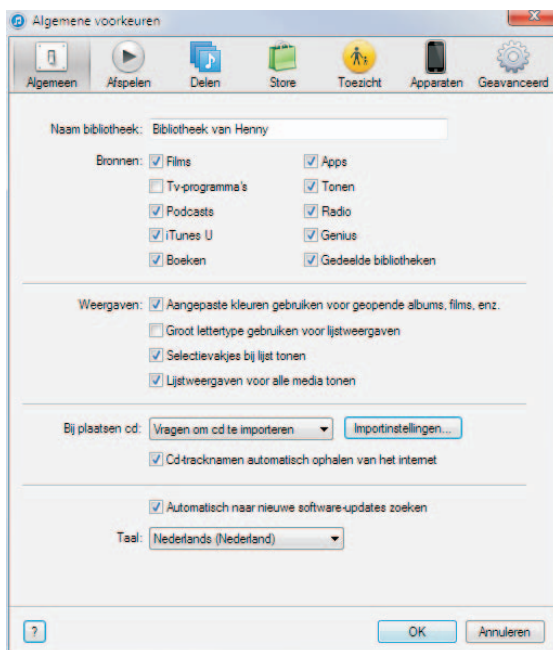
Algemene voorkeuren

Algemeen Afspelen Delen Store Toezicht Apparaten Geavanceerd

Naam bibliotheek: Bibliotheek van Henny

Bronnen: Films
Tv-programma's
Podcasts
iTunes U
Boeken
Apps
Tonen
Radio
Genius
Gedeelde bibliotheken

Weergaven: Aangepaste kleuren gebruiken voor geopende albums, films, enz.
Groot lettertype gebruiken voor lijstweergaven
Selectievakjes bij lijst tonen
Lijstweergaven voor alle media tonen

Bij plaatsen cd: Vragen om cd te importeren
Importinstellingen...
Cd-tracknamen automatisch ophalen van het internet

Automatisch naar nieuwe software-updates zoeken

Taal: Nederlands (Nederland)

?
OK
Annuleren